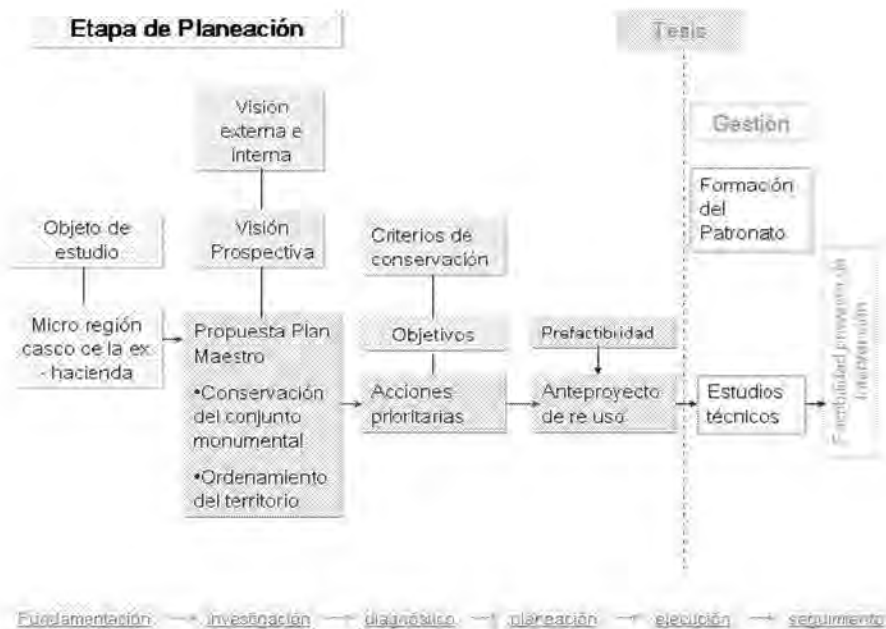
Etapa de Planeación

Tesis

Visión externa e interna

Gestión

Formación del Patronato

Objeto de estudio

Visión Prospectiva

Criterios de conservación

Factibilidad proyecto de intervención

Micro región casco de la ex - hacienda

Propuesta Plan Maestro

•Conservación del conjunto monumental

•Ordenamiento del territorio

Objetivos

Prefactibilidad

Acciones prioritarias

Anteproyecto de re uso

Estudios técnicos

Fundamentación → investigación → diagnóstico → planeación → ejecución → seguimiento